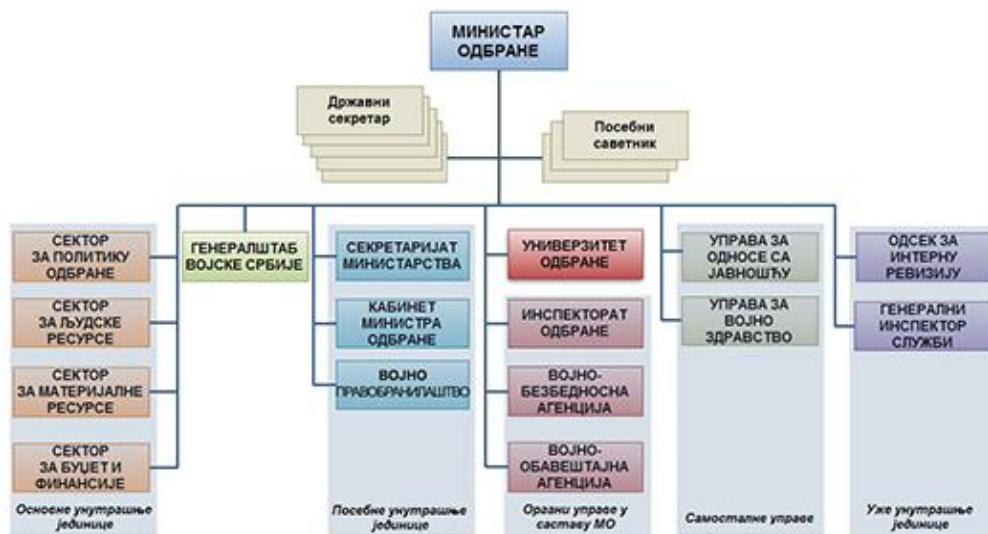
МИНИСТАР ОДБРАНЕ

Државни секретар

Посебни саветник

СЕКТОР ЗА ПОЛИТИКУ ОДБРАНЕ

СЕКТОР ЗА ЉУДСКЕ РЕСУРСЕ

СЕКТОР ЗА МАТЕРИЈАЛНЕ РЕСУРСЕ

СЕКТОР ЗА БУЏЕТ И ФИНАНСИЈЕ

Основне унутрашње јединице

ГЕНЕРАЛШТАБ ВОЈСКЕ СРБИЈЕ

СЕКРЕТАРИЈАТ МИНИСТАРСТВА

КАБИНЕТ МИНИСТРА ОДБРАНЕ

ВОЈНО ПРАВОБРАНИЛАШТВО

Посебне унутрашње јединице

УНИВЕРЗИТЕТ ОДБРАНЕ

ИНСПЕКТОРАТ ОДБРАНЕ

ВОЈНО-БЕЗБЕДНОСНА АГЕНЦИЈА

ВОЈНО-ОБАВЕШТАЈНА АГЕНЦИЈА

Органи управе у саставу МО

УПРАВА ЗА ОДНОСЕ СА ЈАВНОШЋУ

УПРАВА ЗА ВОЈНО ЗДРАВСТВО

Самосталне управе

ОДСЕК ЗА ИНТЕРНУ РЕВИЗИЈУ

ГЕНЕРАЛНИ ИНСПЕКТОР СЛУЖБИ

Уже унутрашње јединице